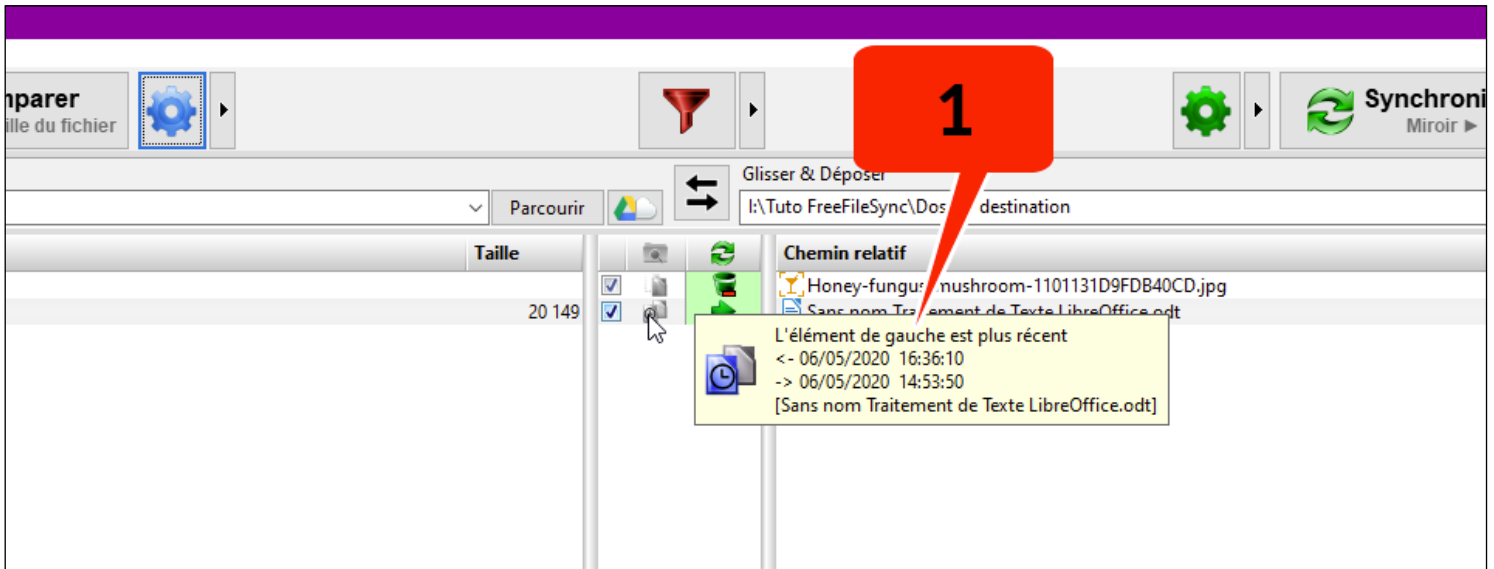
mparer
ille du fichier

1

Synchroni
Miroir ▶

Glisser & Déposer
Parcourir
I:\Tuto FreeFileSync\Dos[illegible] destination

Taille
Chemin relatif
Honey-fungus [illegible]mushroom-1101131D9FDB40CD.jpg
20 149
Sans nom Traitement de Texte LibreOffice.odt

L'élément de gauche est plus récent
<- 06/05/2020 16:36:10
-> 06/05/2020 14:53:50
[Sans nom Traitement de Texte LibreOffice.odt]